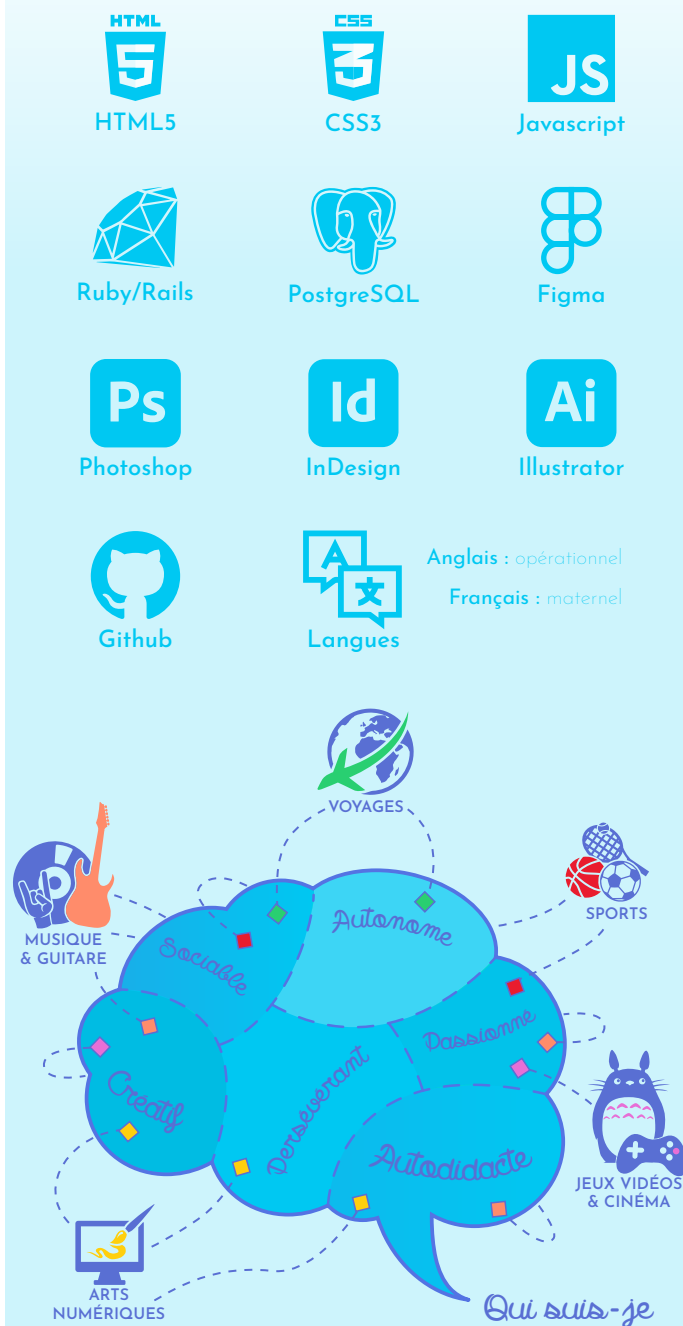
HTML 5
HTML5

CSS 3
CSS3

JS
Javascript

Ruby/Rails

PostgreSQL

Figma

Ps
Photoshop

Id
InDesign

Ai
Illustrator

Github

A 文
Langues

Anglais : opérationnel

Français : maternel

VOYAGES

SPORTS

MUSIQUE & GUITARE

Autonome

Sociable

Passionné

Créatif

Persévérant

Autodidacte

JEUX VIDÉOS & CINÉMA

ARTS NUMÉRIQUES

Qui suis-je